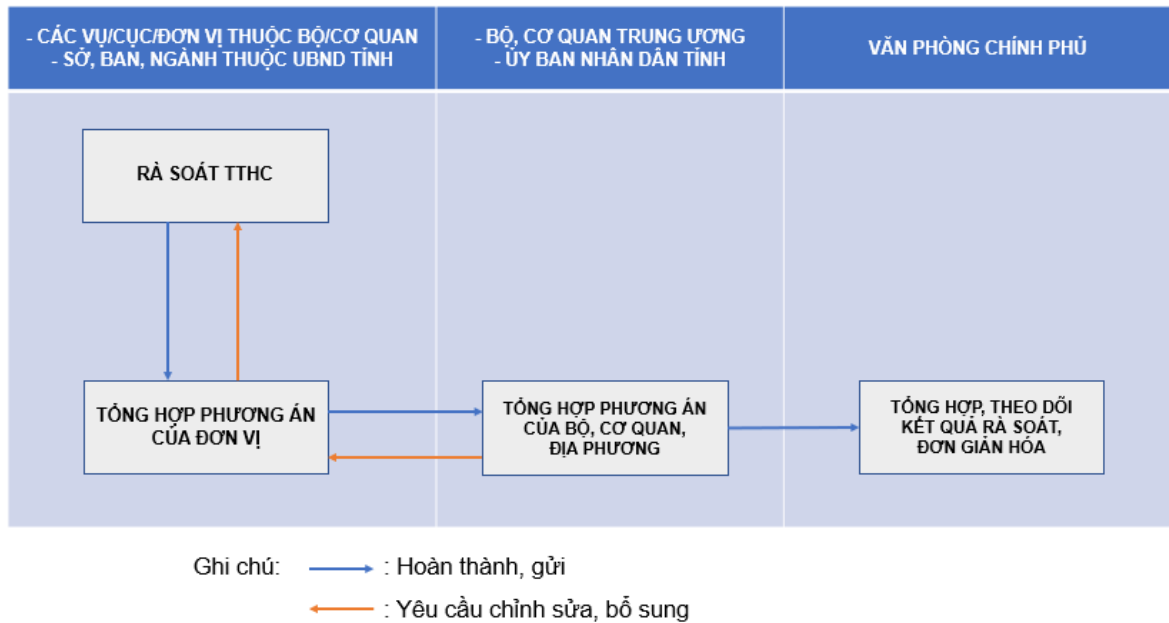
| - CÁC VỤ/CỤC/ĐƠN VỊ THUỘC BỘ/CƠ QUAN - SỞ, BAN, NGÀNH THUỘC UBND TỈNH | - BỘ, CƠ QUAN TRUNG ƯƠNG - ỦY BAN NHÂN DÂN TỈNH | VĂN PHÒNG CHÍNH PHỦ |
|---|---|---|

RÀ SOÁT TTHC

TỔNG HỢP PHƯƠNG ÁN CỦA ĐƠN VỊ

TỔNG HỢP PHƯƠNG ÁN CỦA BỘ, CƠ QUAN, ĐỊA PHƯƠNG

TỔNG HỢP, THEO DÕI KẾT QUẢ RÀ SOÁT, ĐƠN GIẢN HÓA

Ghi chú: : Hoàn thành, gửi

: Yêu cầu chỉnh sửa, bổ sung